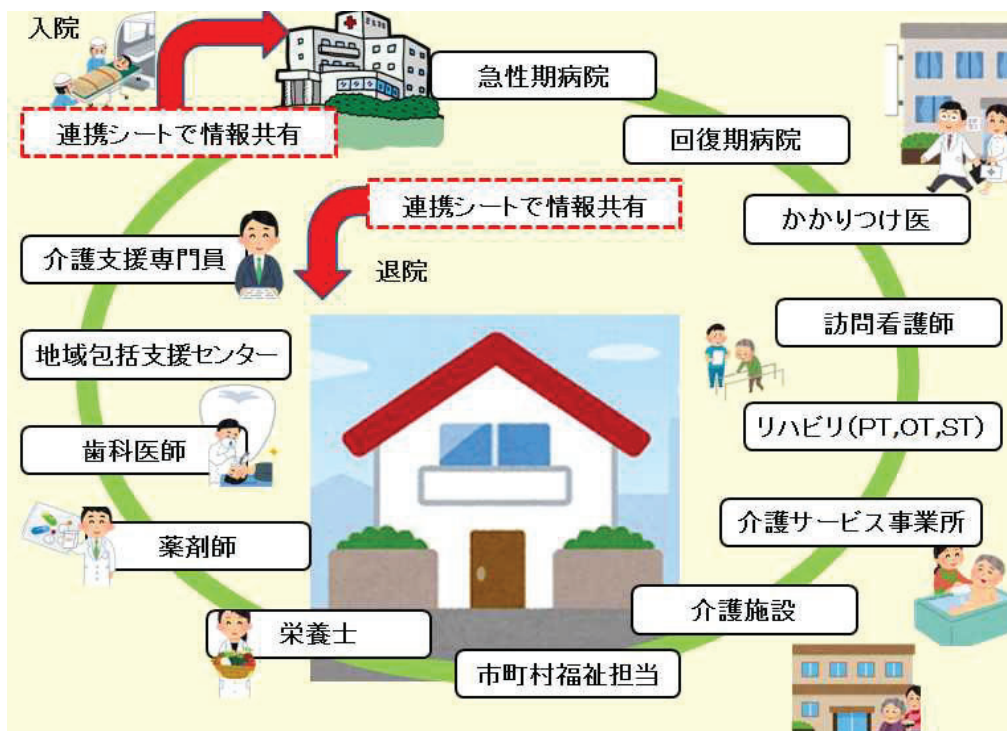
入院

急性期病院

連携シートで情報共有

回復期病院

連携シートで情報共有

かかりつけ医

介護支援専門員

退院

訪問看護師

地域包括支援センター

リハビリ(PT,OT,ST)

歯科医師

介護サービス事業所

薬剤師

介護施設

栄養士

市町村福祉担当